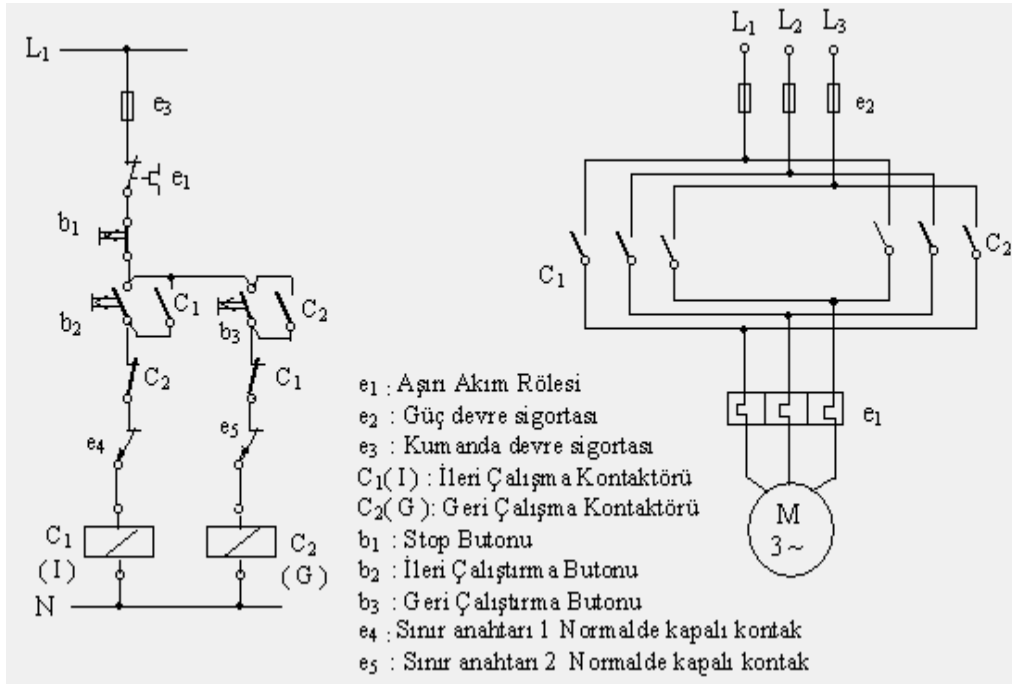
$L_1$

$e_3$

$e_1$

$b_1$

$b_2$ $C_1$ $b_3$ $C_2$

$C_2$ $C_1$

$e_4$ $e_5$

$C_1$ (I) $C_2$ (G)

N

$L_1$ $L_2$ $L_3$

$e_2$

$C_1$ $C_2$

$e_1$

M
3 ~

$e_1$ : Aşırı Akım Rölesi
$e_2$ : Güç devre sigortası
$e_3$ : Kumanda devre sigortası
$C_1$(I) : İleri Çalışma Kontaktörü
$C_2$(G): Geri Çalışma Kontaktörü
$b_1$ : Stop Butonu
$b_2$ : İleri Çalıştırma Butonu
$b_3$ : Geri Çalıştırma Butonu
$e_4$ : Sınır anahtarı 1 Normalde kapalı kontak
$e_5$ : Sınır anahtarı 2 Normalde kapalı kontak